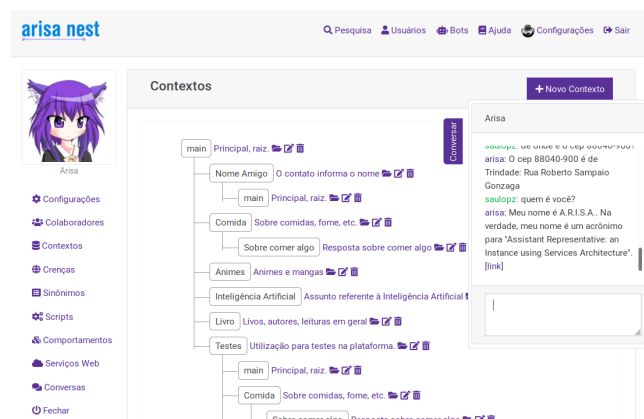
arisa nest

Pesquisa Usuários Bots Ajuda Configurações Sair

Arisa

Configurações
Colaboradores
Contextos
Crenças
Sinônimos
Scripts
Comportamentos
Serviços Web
Conversas
Fechar

Contextos

+ Novo Contexto

Conversar

main Principal, raiz.
Nome Amigo O contato informa o nome
main Principal, raiz.
Comida Sobre comidas, fome, etc.
Sobre comer algo Resposta sobre comer algo
Animes Animes e mangas
Inteligência Artificial Assunto referente à Inteligência Artificial
Livro Livros, autores, leituras em geral
Testes Utilização para testes na plataforma.
main Principal, raiz.
Comida Sobre comidas, fome, etc.
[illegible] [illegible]

Arisa

saulopz: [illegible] é o cep 88040-900?
arisa: O cep 88040-900 é de Trindade: Rua Roberto Sampaio Gonzaga
saulopz: quem é você?
arisa: Meu nome é A.R.I.S.A.. Na verdade, meu nome é um acrônimo para "Assistant Representative: an Instance using Services Architecture".
[link]